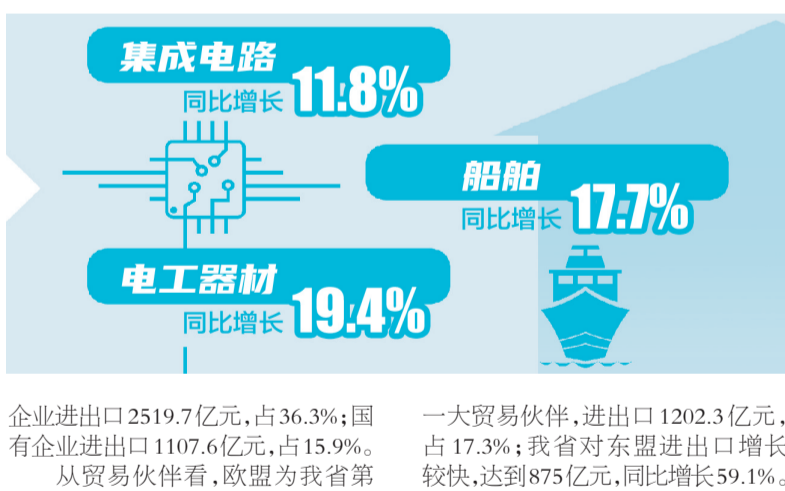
集成电路
同比增长 11.8%

船舶
同比增长 17.7%

电工器材
同比增长 19.4%

企业进出口2519.7亿元，占36.3%；国有企业进出口1107.6亿元，占15.9%。

从贸易伙伴看，欧盟为我省第一大贸易伙伴，进出口1202.3亿元，占17.3%；我省对东盟进出口增长较快，达到875亿元，同比增长59.1%。